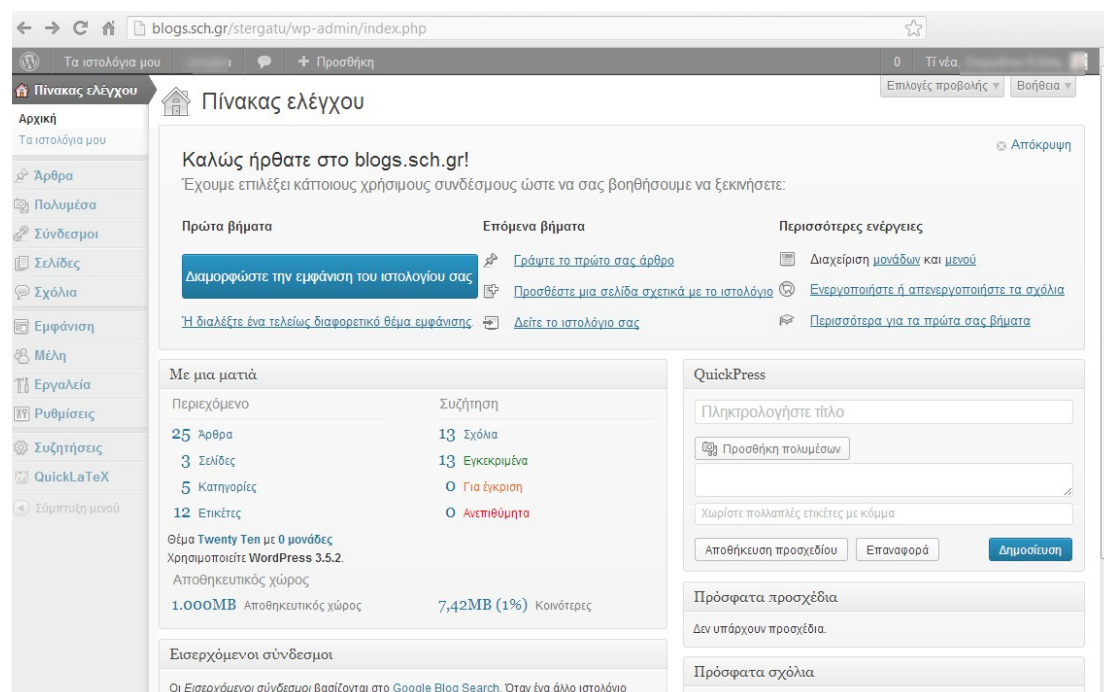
blogs.sch.gr/stergatu/wp-admin/index.php

Τα ιστολόγια μου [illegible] + Προσθήκη 0 Τί νέα, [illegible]

Πίνακας ελέγχου
Αρχική
Τα ιστολόγια μου
Άρθρα
Πολυμέσα
Σύνδεσμοι
Σελίδες
Σχόλια
Εμφάνιση
Μέλη
Εργαλεία
Ρυθμίσεις
Συζητήσεις
QuickLaTeX
Σύμπτυξη μενού

Πίνακας ελέγχου

Επιλογές προβολής ▾ Βοήθεια ▾

Καλώς ήρθατε στο blogs.sch.gr!
Έχουμε επιλέξει κάποιους χρήσιμους συνδέσμους ώστε να σας βοηθήσουμε να ξεκινήσετε:

Απόκρυψη

Πρώτα βήματα
Διαμορφώστε την εμφάνιση του ιστολογίου σας
Ή διαλέξτε ένα τελείως διαφορετικό θέμα εμφάνισης

Επόμενα βήματα
Γράψτε το πρώτο σας άρθρο
Προσθέστε μια σελίδα σχετικά με το ιστολόγιο
Δείτε το ιστολόγιο σας

Περισσότερες ενέργειες
Διαχείριση μονάδων και μενού
Ενεργοποιήστε ή απενεργοποιήστε τα σχόλια
Περισσότερα για τα πρώτα σας βήματα

Με μια ματιά

| Περιεχόμενο | Συζήτηση |
|---|---|
| 25 Άρθρα | 13 Σχόλια |
| 3 Σελίδες | 13 Εγκεκριμένα |
| 5 Κατηγορίες | 0 Για έγκριση |
| 12 Ετικέτες | 0 Ανεπιθύμητα |

Θέμα Twenty Ten με 0 μονάδες
Χρησιμοποιείτε WordPress 3.5.2.
Αποθηκευτικός χώρος
1.000MB Αποθηκευτικός χώρος 7,42MB (1%) Κοινότερες

Εισερχόμενοι σύνδεσμοι
Οι Εισερχόμενοι σύνδεσμοι βασίζονται στο Google Blog Search. Όταν ένα άλλο ιστολόγιο

QuickPress
Πληκτρολογήστε τίτλο
Προσθήκη πολυμέσων
Χωρίστε πολλαπλές ετικέτες με κόμμα
Αποθήκευση προσχεδίου Επαναφορά Δημοσίευση

Πρόσφατα προσχέδια
Δεν υπάρχουν προσχέδια.

Πρόσφατα σχόλια